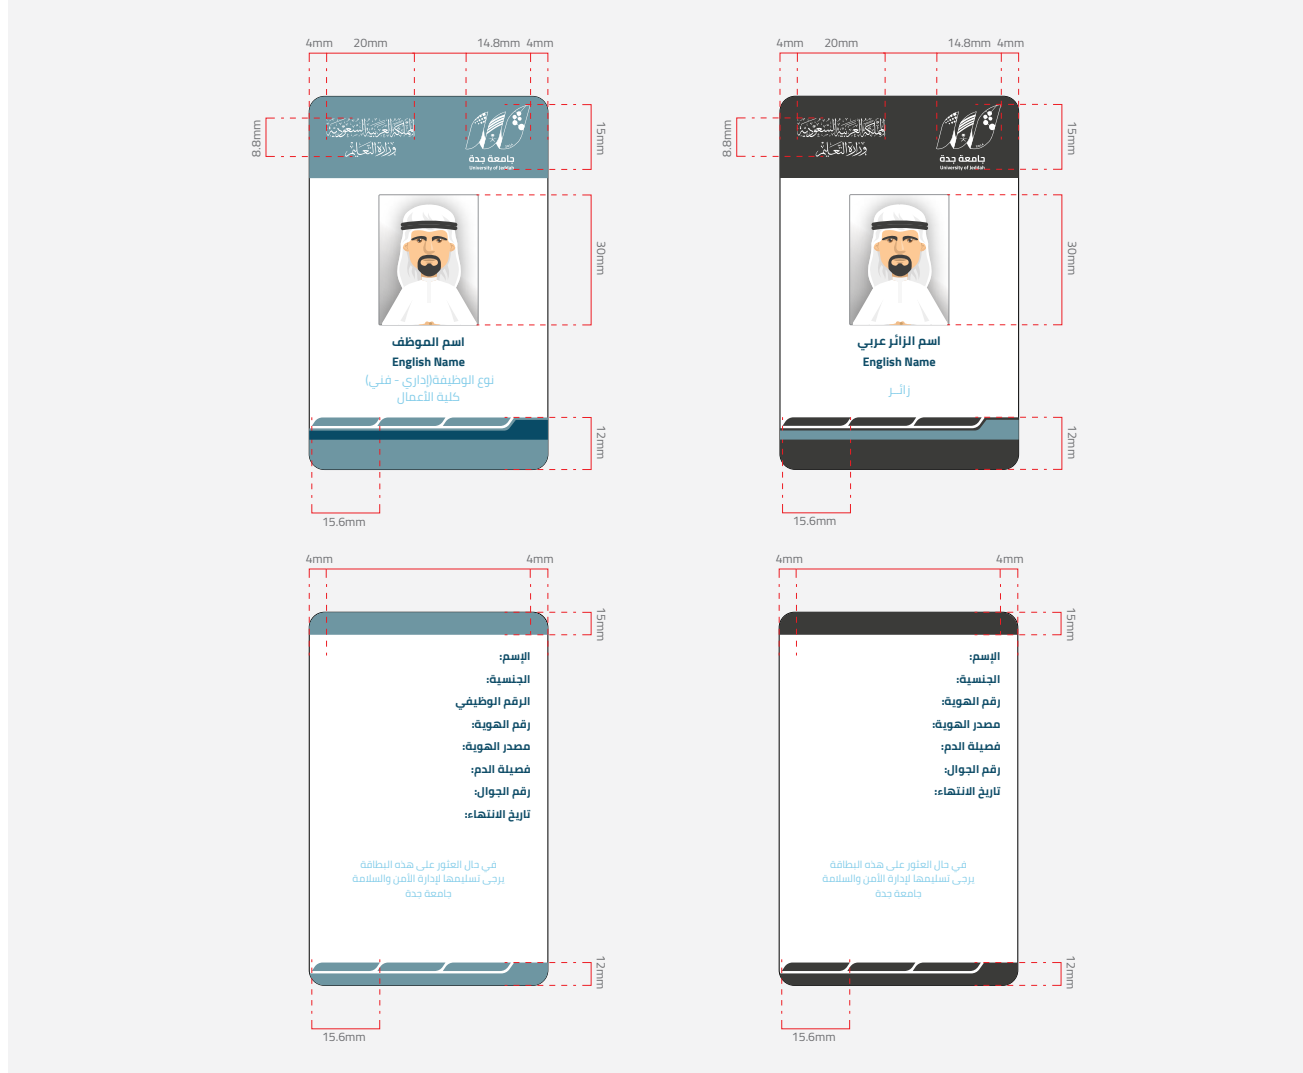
4mm 20mm 14.8mm 4mm

8.8mm

15mm

المملكة العربية السعودية
وزارة التعليم

جامعة جدة
University of Jeddah

30mm

اسم الموظف
English Name
نوع الوظيفة(إداري - فني)
كلية الأعمال

12mm

15.6mm

4mm 20mm 14.8mm 4mm

8.8mm

15mm

المملكة العربية السعودية
وزارة التعليم

جامعة جدة
University of Jeddah

30mm

اسم الزائر عربي
English Name
زائـر

12mm

15.6mm

4mm 4mm

15mm

الإسم:
الجنسية:
الرقم الوظيفي
رقم الهوية:
مصدر الهوية:
فصيلة الدم:
رقم الجوال:
تاريخ الانتهاء:

في حال العثور على هذه البطاقة
يرجى تسليمها لإدارة الأمن والسلامة
جامعة جدة

12mm

15.6mm

4mm 4mm

15mm

الإسم:
الجنسية:
رقم الهوية:
مصدر الهوية:
فصيلة الدم:
رقم الجوال:
تاريخ الانتهاء:

في حال العثور على هذه البطاقة
يرجى تسليمها لإدارة الأمن والسلامة
جامعة جدة

12mm

15.6mm